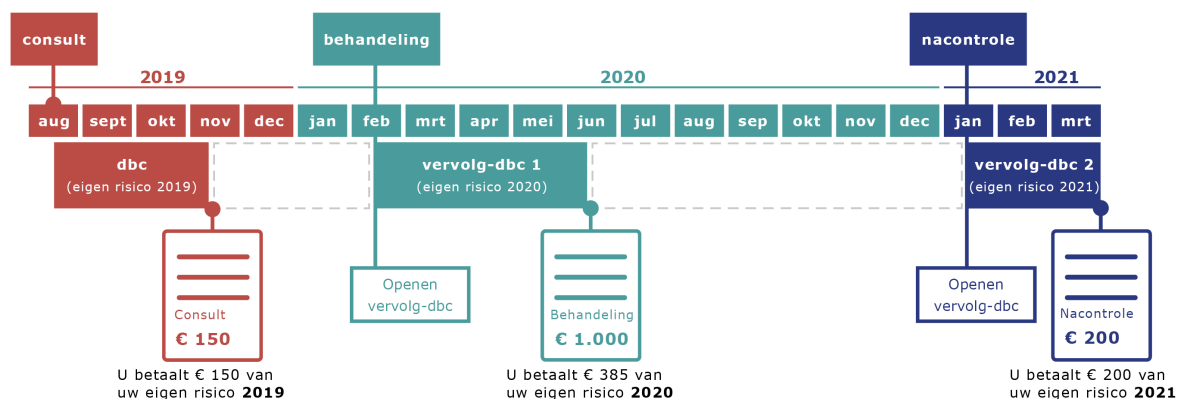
consult

behandeling

nacontrole

2019

2020

2021

aug sept okt nov dec jan feb mrt apr mei jun jul aug sep okt nov dec jan feb mrt

dbc
(eigen risico 2019)

vervolg-dbc 1
(eigen risico 2020)

vervolg-dbc 2
(eigen risico 2021)

Consult
€ 150

U betaalt € 150 van uw eigen risico **2019**

Openen vervolg-dbc

Behandeling
€ 1.000

U betaalt € 385 van uw eigen risico **2020**

Openen vervolg-dbc

Nacontrole
€ 200

U betaalt € 200 van uw eigen risico **2021**